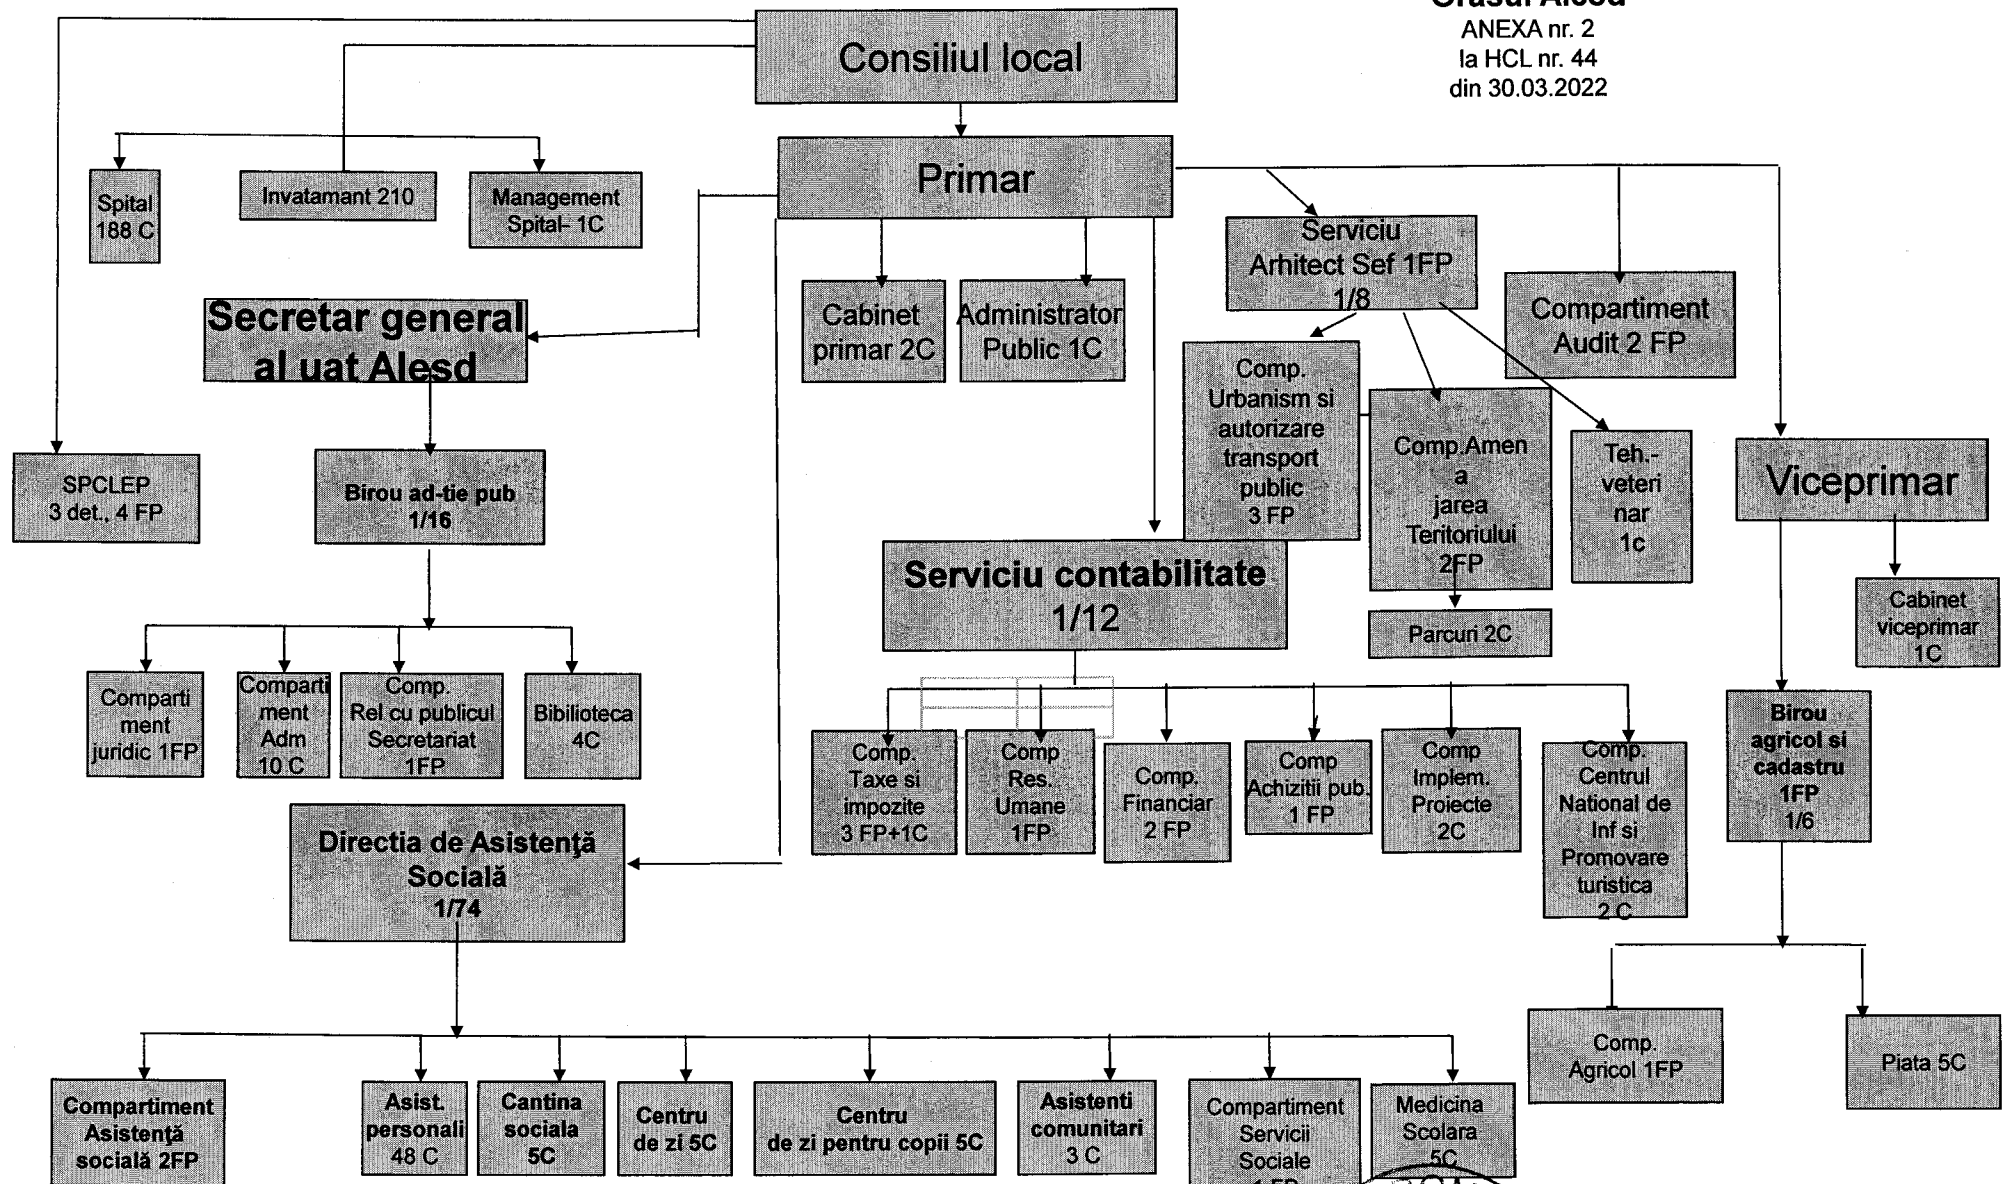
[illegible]
ANEXA nr. 2
la HCL nr. 44
din 30.03.2022

Consiliul local

Primar

Spital 188 C

Invatamant 210

Management Spital- 1C

Secretar general al uat Alesd

Cabinet primar 2C

Administrator Public 1C

Serviciu Arhitect Sef 1FP 1/8

Compartiment Audit 2 FP

Comp. Urbanism si autorizare transport public 3 FP

Comp.Amen a jarea Teritoriului 2FP

Teh.- veteri nar 1c

Viceprimar

SPCLEP 3 det., 4 FP

Birou ad-tie pub 1/16

Serviciu contabilitate 1/12

Parcuri 2C

Cabinet viceprimar 1C

Comparti ment juridic 1FP

Comparti ment Adm 10 C

Comp. Rel cu publicul Secretariat 1FP

Bibilioteca 4C

Comp. Taxe si impozite 3 FP+1C

Comp Res. Umane 1FP

Comp. Financiar 2 FP

Comp Achizitii pub. 1 FP

Comp Implem. Proiecte 2C

Comp. Centrul National de Inf si Promovare turistica 2 C

Birou agricol si cadastru 1FP 1/6

Directia de Asistenţă Socială 1/74

Comp. Agricol 1FP

Piata 5C

Compartiment Asistenţă socială 2FP

Asist. personali 48 C

Cantina sociala 5C

Centru de zi 5C

Centru de zi pentru copii 5C

Asistenti comunitari 3 C

Compartiment Servicii Sociale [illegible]

Medicina Scolara 5C